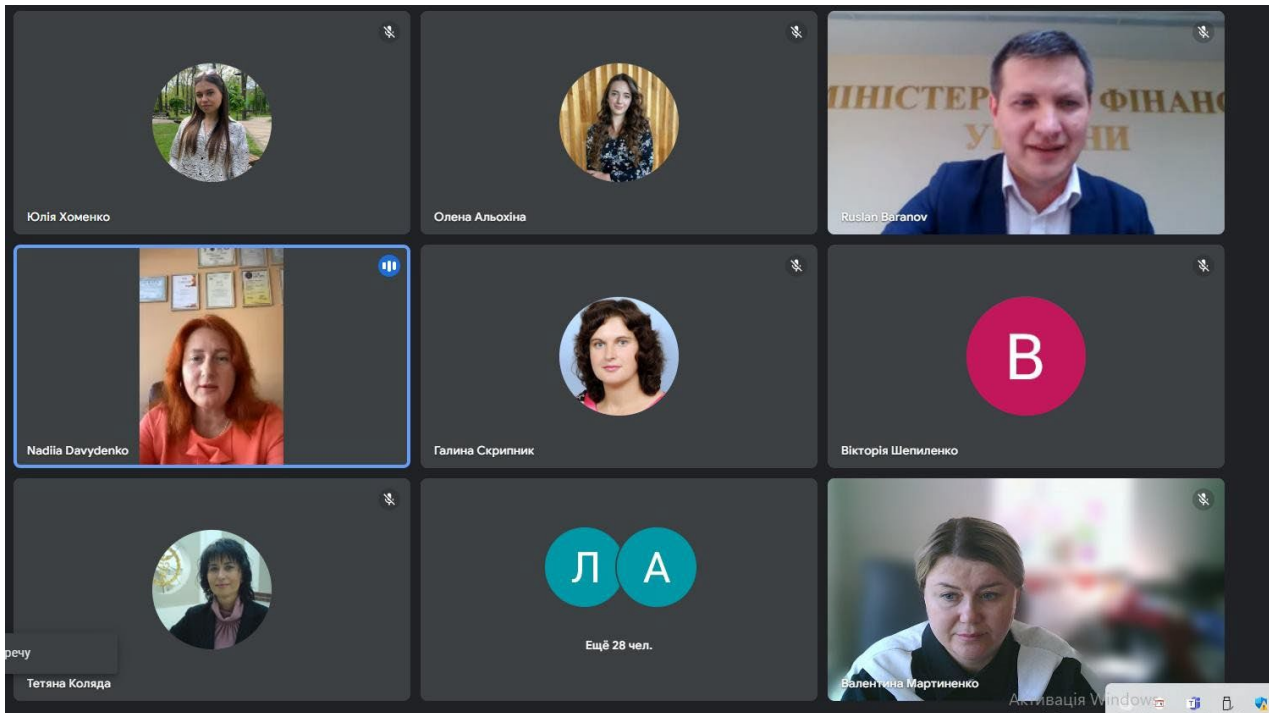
Юлія Хоменко

Олена Альохіна

МІНІСТЕР ФІНАНС УКРАЇНИ

Ruslan Baranov

Nadiia Davydenko

Галина Скрипник

B

Вікторія Шепиленко

Тетяна Коляда

Л А

Ещё 28 чел.

Валентина Мартиненко

речу

Активація Windows